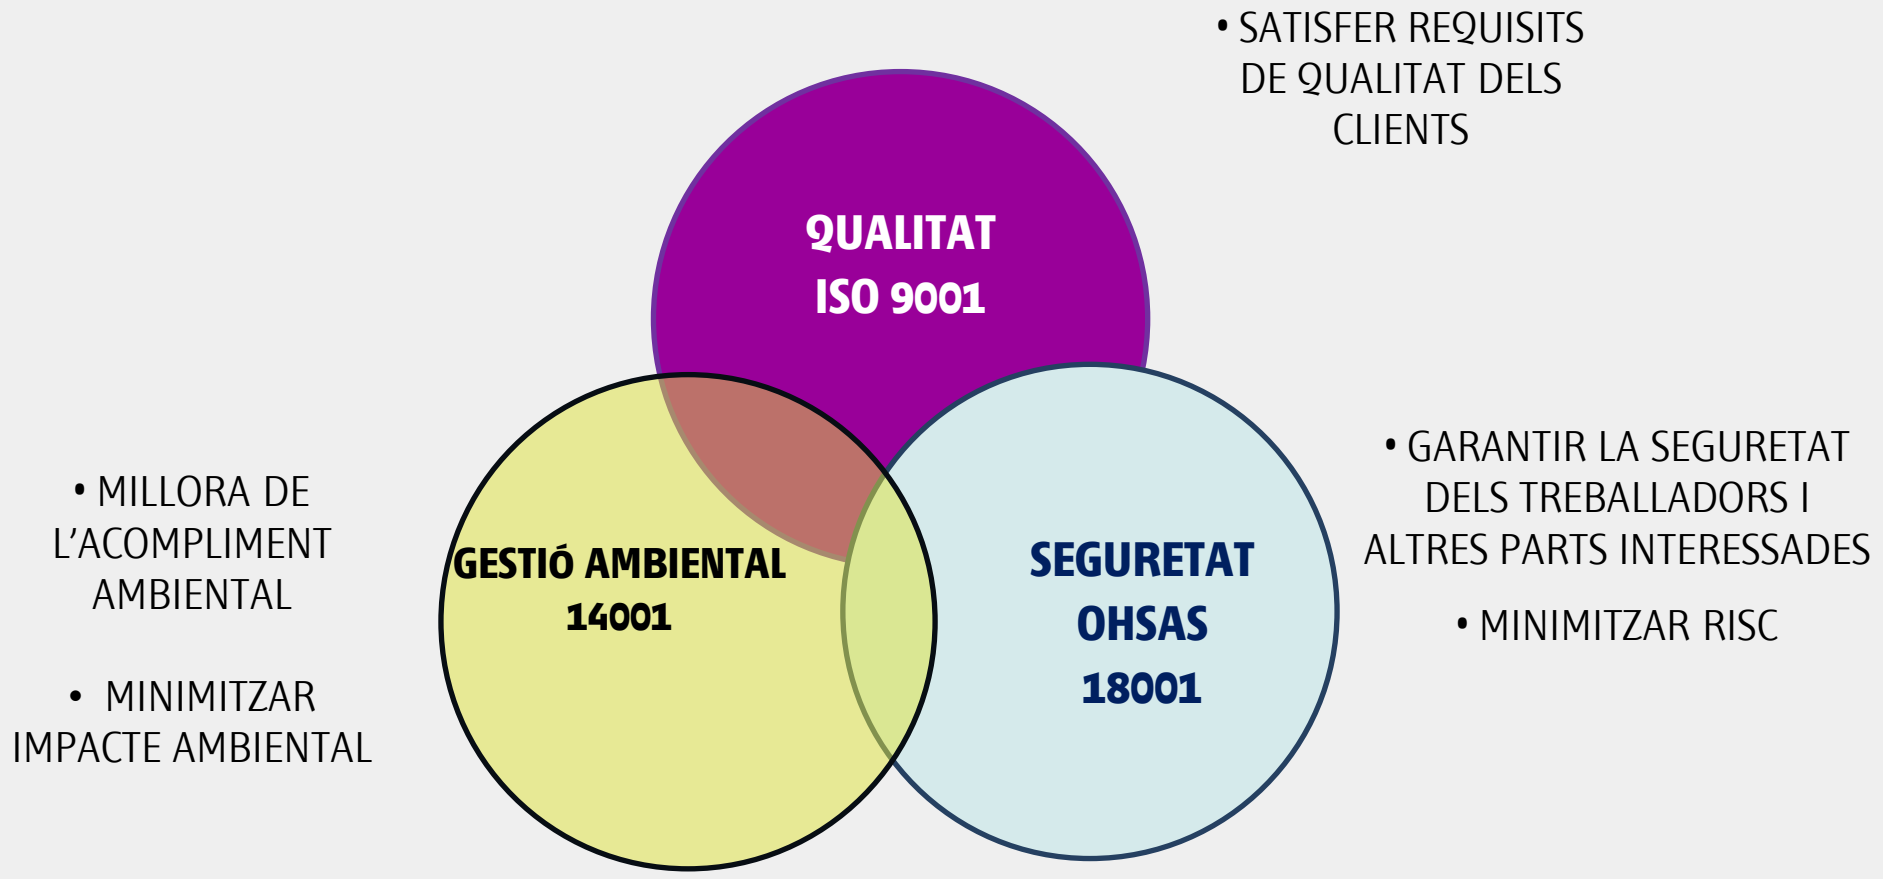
• SATISFER REQUISITS DE QUALITAT DELS CLIENTS

QUALITAT
ISO 9001

• GARANTIR LA SEGURETAT DELS TREBALLADORS I ALTRES PARTS INTERESSADES

• MINIMITZAR RISC

• MILLORA DE L'ACOMPLIMENT AMBIENTAL

• MINIMITZAR IMPACTE AMBIENTAL

GESTIÓ AMBIENTAL
14001

SEGURETAT
OHSAS
18001